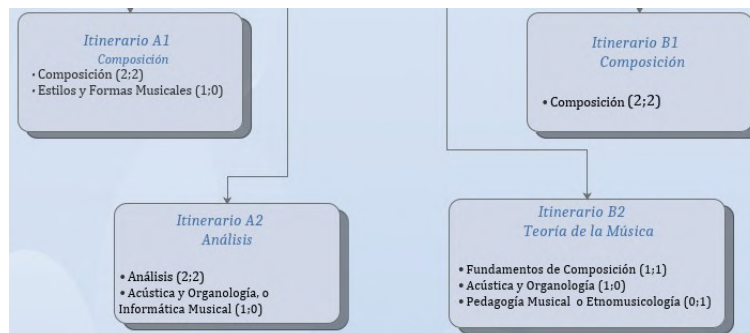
Itinerario A1
Composición
• Composición (2;2)
• Estilos y Formas Musicales (1;0)

Itinerario B1
Composición
• Composición (2;2)

Itinerario A2
Análisis
• Análisis (2;2)
• Acústica y Organología, o Informática Musical (1;0)

Itinerario B2
Teoría de la Música
• Fundamentos de Composición (1;1)
• Acústica y Organología (1;0)
• Pedagogía Musical o Etnomusicología (0;1)